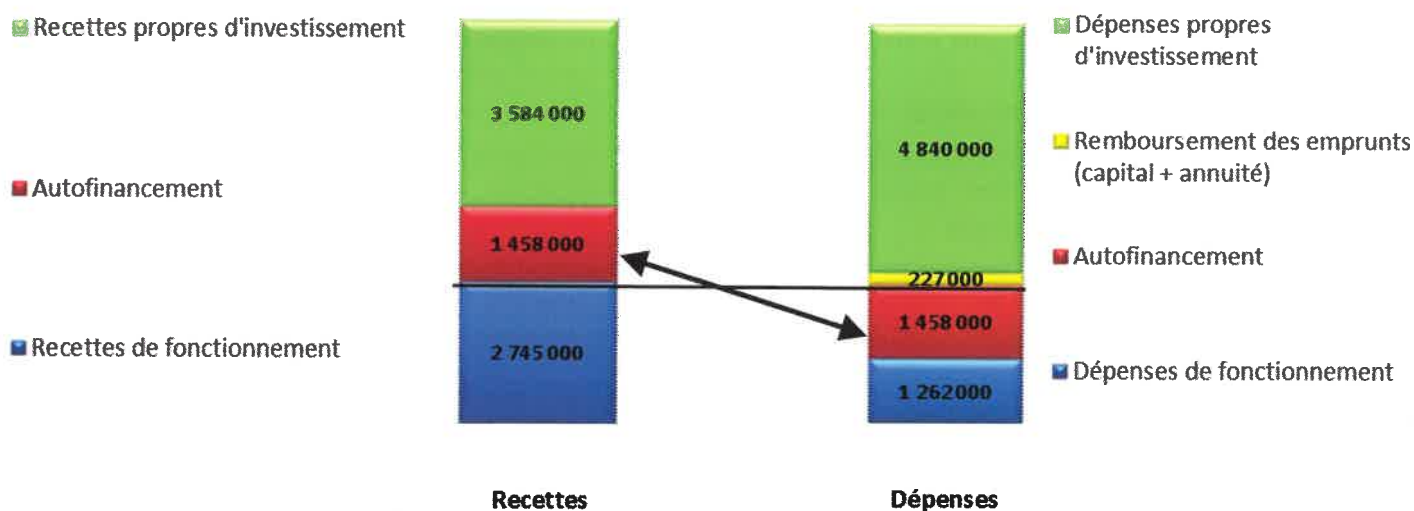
Recettes propres d'investissement

Autofinancement

Recettes de fonctionnement

3 584 000

1 458 000

2 745 000

4 840 000

227000

1 458 000

1 262000

Dépenses propres d'investissement

Remboursement des emprunts (capital + annuité)

Autofinancement

Dépenses de fonctionnement

Recettes

Dépenses